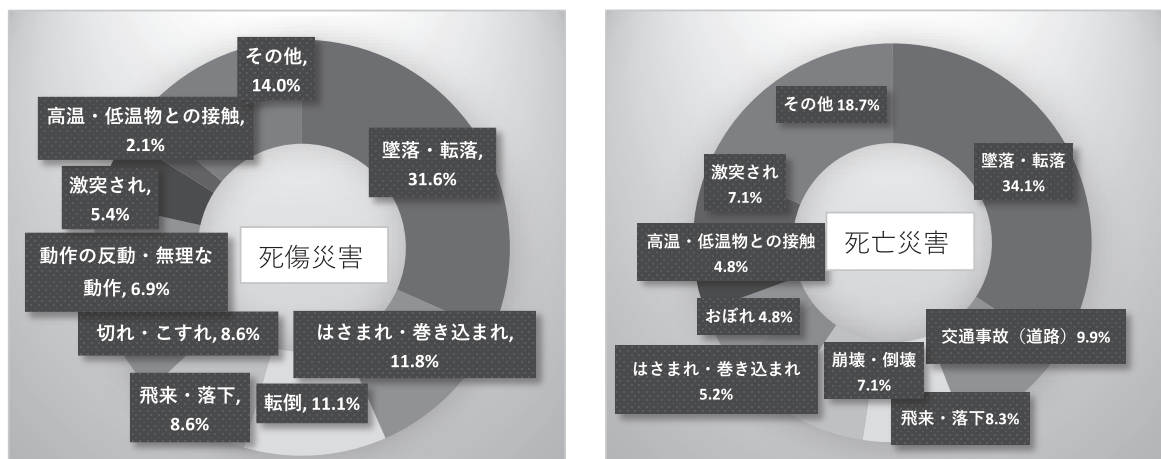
その他, 14.0%

高温・低温物との接触, 2.1%

墜落・転落, 31.6%

激突され, 5.4%

死傷災害

動作の反動・無理な動作, 6.9%

切れ・こすれ, 8.6%

はさまれ・巻き込まれ, 11.8%

飛来・落下, 8.6%

転倒, 11.1%

その他 18.7%

激突され 7.1%

墜落・転落 34.1%

高温・低温物との接触 4.8%

死亡災害

おぼれ 4.8%

交通事故（道路）9.9%

はさまれ・巻き込まれ 5.2%

崩壊・倒壊 7.1%

飛来・落下8.3%